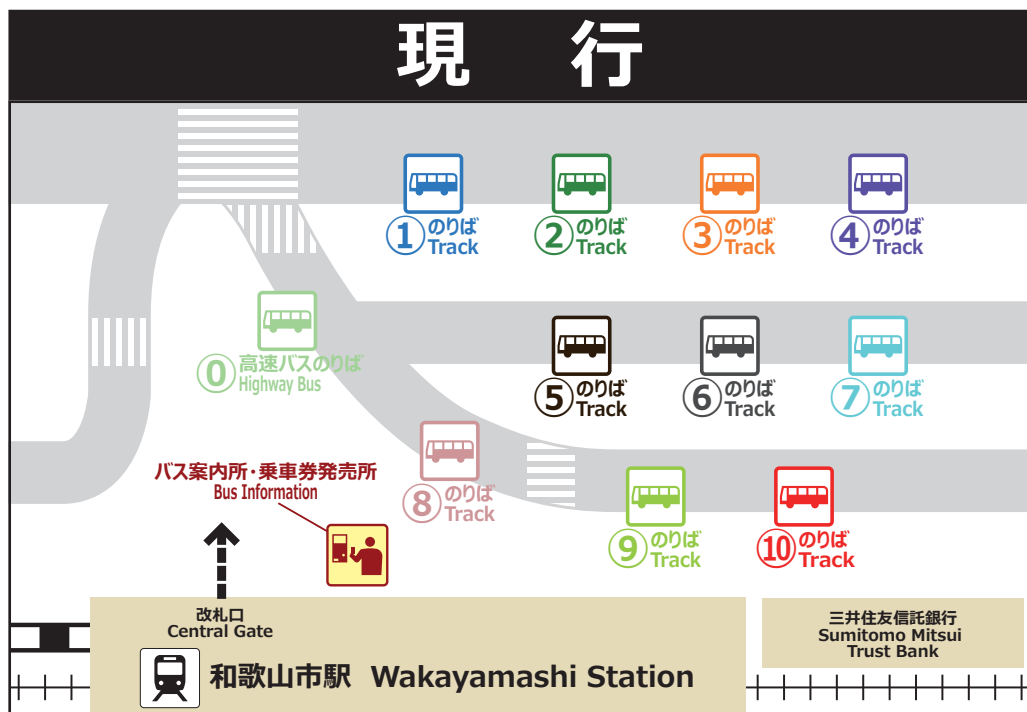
現　行

①のりば Track
②のりば Track
③のりば Track
④のりば Track

⓪高速バスのりば Highway Bus

⑤のりば Track
⑥のりば Track
⑦のりば Track

バス案内所・乗車券発売所 Bus Information

⑧のりば Track
⑨のりば Track
⑩のりば Track

改札口 Central Gate

和歌山市駅 Wakayamashi Station

三井住友信託銀行 Sumitomo Mitsui Trust Bank